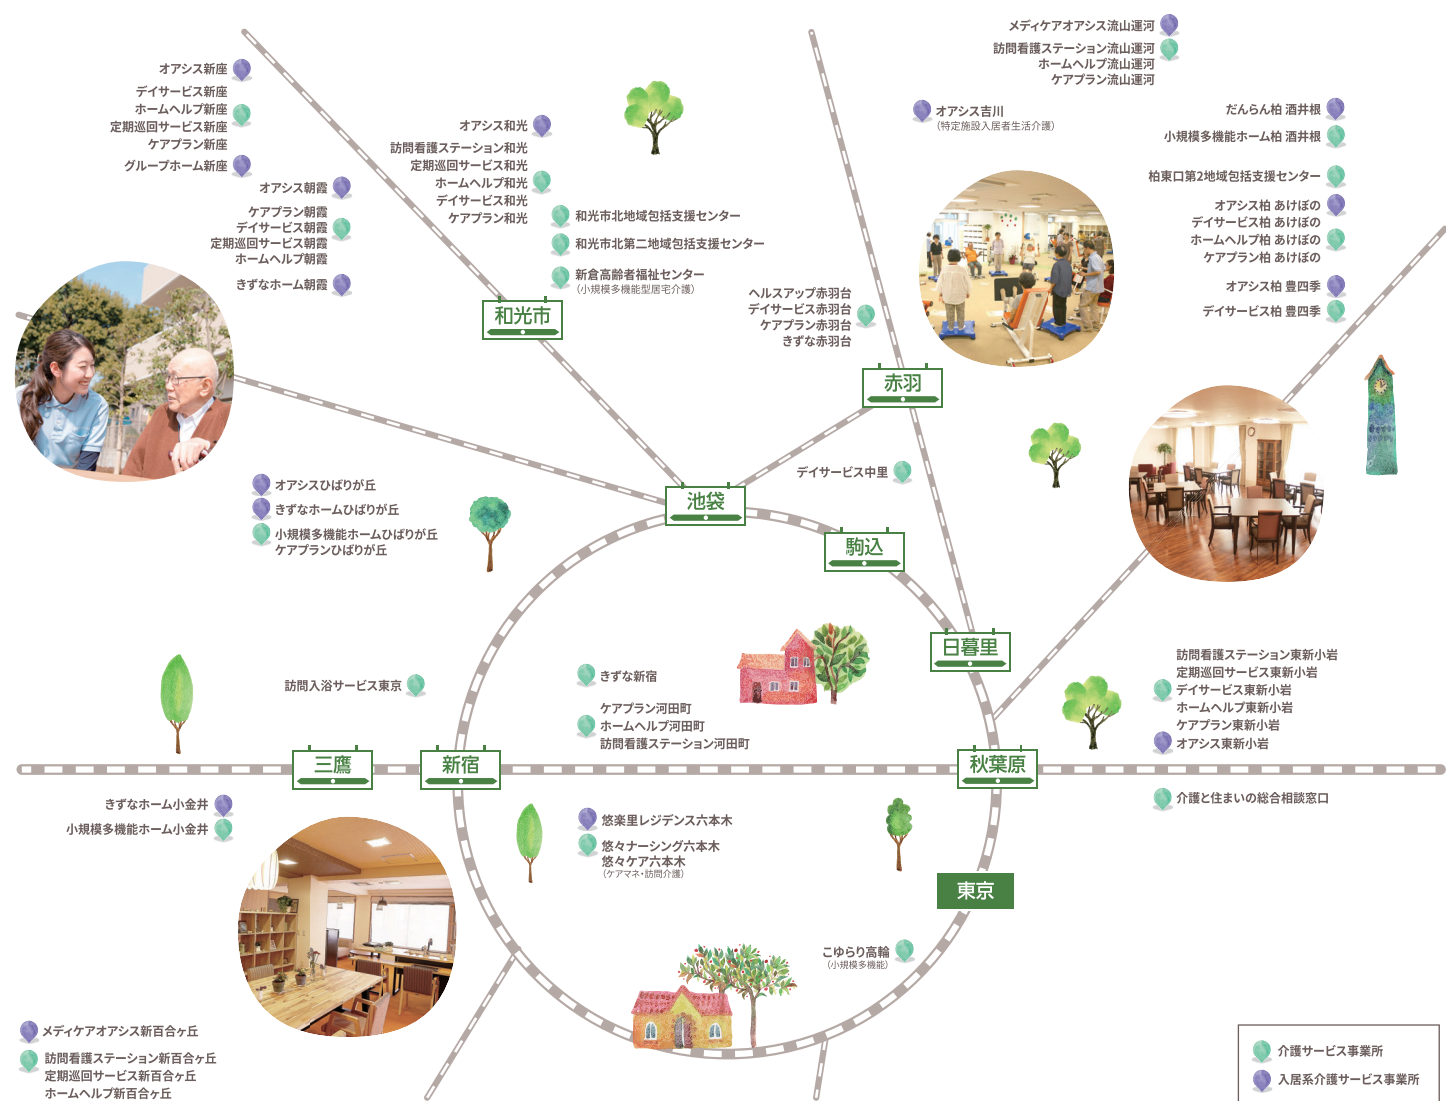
オアシス新座
デイサービス新座
ホームヘルプ新座
定期巡回サービス新座
ケアプラン新座
グループホーム新座
オアシス朝霞
ケアプラン朝霞
デイサービス朝霞
定期巡回サービス朝霞
ホームヘルプ朝霞
きずなホーム朝霞

オアシス和光
訪問看護ステーション和光
定期巡回サービス和光
ホームヘルプ和光
デイサービス和光
ケアプラン和光
和光市北地域包括支援センター
和光市北第二地域包括支援センター
新倉高齢者福祉センター
(小規模多機能型居宅介護)

メディケアオアシス流山運河
訪問看護ステーション流山運河
ホームヘルプ流山運河
ケアプラン流山運河
オアシス吉川
(特定施設入居者生活介護)
だんらん柏 酒井根
小規模多機能ホーム柏 酒井根
柏東口第2地域包括支援センター
オアシス柏 あけぼの
デイサービス柏 あけぼの
ホームヘルプ柏 あけぼの
ケアプラン柏 あけぼの
オアシス柏 豊四季
デイサービス柏 豊四季

ヘルスアップ赤羽台
デイサービス赤羽台
ケアプラン赤羽台
きずな赤羽台

和光市
赤羽
池袋
駒込
日暮里
デイサービス中里

オアシスひばりが丘
きずなホームひばりが丘
小規模多機能ホームひばりが丘
ケアプランひばりが丘

訪問入浴サービス東京
きずな新宿
ケアプラン河田町
ホームヘルプ河田町
訪問看護ステーション河田町

訪問看護ステーション東新小岩
定期巡回サービス東新小岩
デイサービス東新小岩
ホームヘルプ東新小岩
ケアプラン東新小岩
オアシス東新小岩

三鷹
新宿
秋葉原
介護と住まいの総合相談窓口

きずなホーム小金井
小規模多機能ホーム小金井
悠楽里レジデンス六本木
悠々ナーシング六本木
悠々ケア六本木
(ケアマネ・訪問介護)
東京
こゆらり高輪
(小規模多機能)

メディケアオアシス新百合ヶ丘
訪問看護ステーション新百合ヶ丘
定期巡回サービス新百合ヶ丘
ホームヘルプ新百合ヶ丘

介護サービス事業所
入居系介護サービス事業所